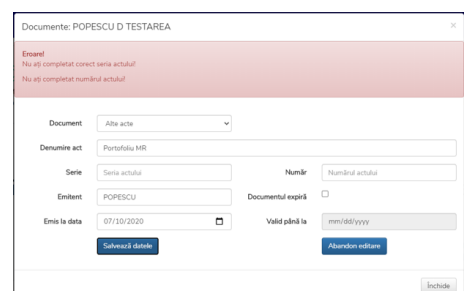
Documente: POPESCU D TESTAREA

×

Eroare!
Nu ați completat corect seria actului!

Nu ați completat numărul actului!

Document
Alte acte

Denumire act
Portofoliu MR

Serie
Seria actului

Număr
Numărul actului

Emitent
POPESCU

Documentul expiră

Emis la data
07/10/2020

Valid până la
mm/dd/yyyy

Salvează datele

Abandon editare

Închide